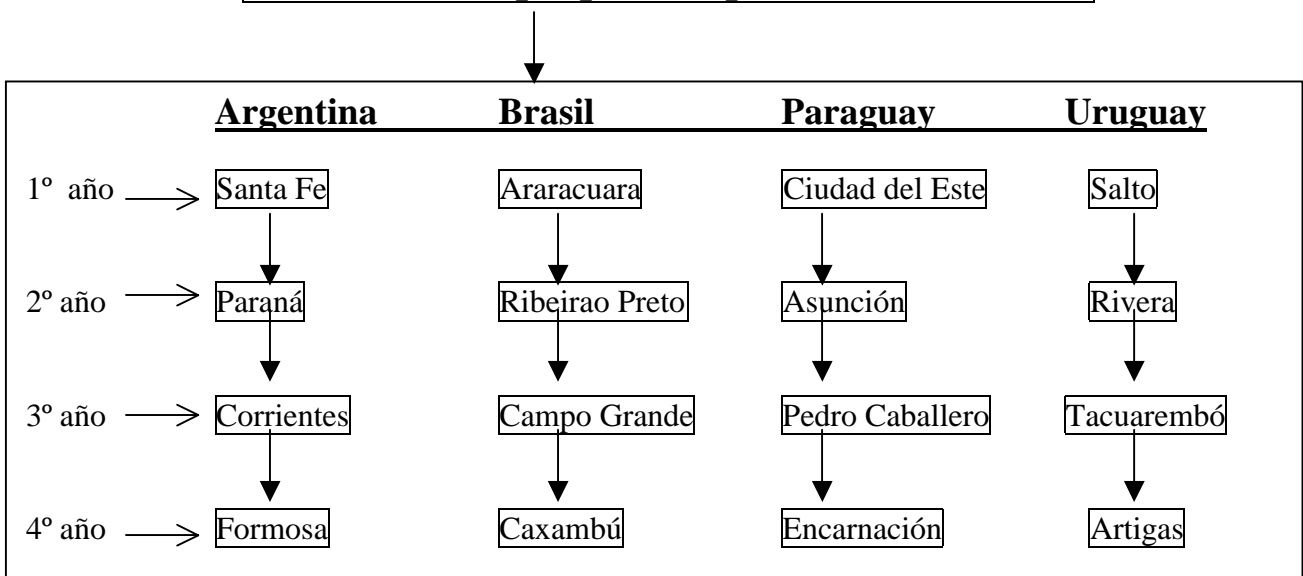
| | Argentina | Brasil | Paraguay | Uruguay |
|---|---|---|---|---|
| 1º año | Santa Fe | Araracuara | Ciudad del Este | Salto |
| 2º año | Paraná | Ribeirao Preto | Asunción | Rivera |
| 3º año | Corrientes | Campo Grande | Pedro Caballero | Tacuarembó |
| 4º año | Formosa | Caxambú | Encarnación | Artigas |